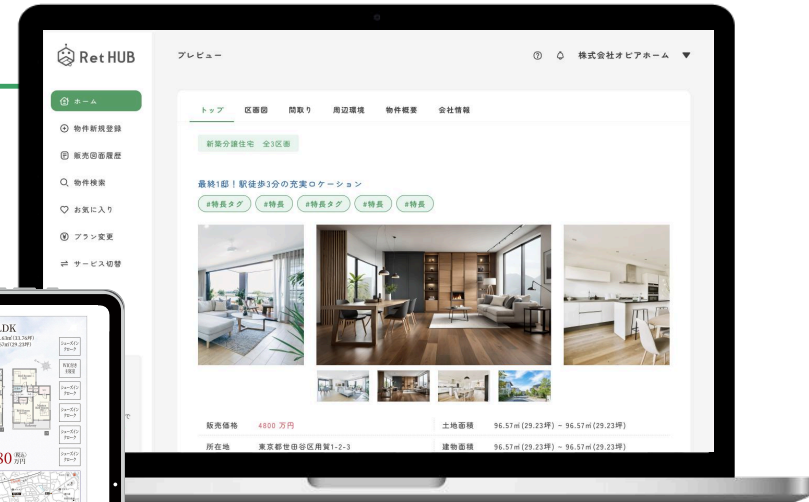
Ret HUB

ホーム
物件新規登録
販売図面履歴
物件検索
お気に入り
プラン変更
サービス切替

プレビュー

株式会社オピアホーム

トップ　区画図　間取り　周辺環境　物件概要　会社情報

新築分譲住宅　全3区画

最終1邸！駅徒歩3分の充実ロケーション

#特長タグ　#特長　#特長タグ　#特長　#特長

| 販売価格 | 4800 万円 | 土地面積 | 96.57㎡(29.23坪) ~ 96.57㎡(29.23坪) |
|---|---|---|---|
| 所在地 | 東京都世田谷区用賀1-2-3 | 建物面積 | 96.57㎡(29.23坪) ~ 96.57㎡(29.23坪) |

LDK
80 万円